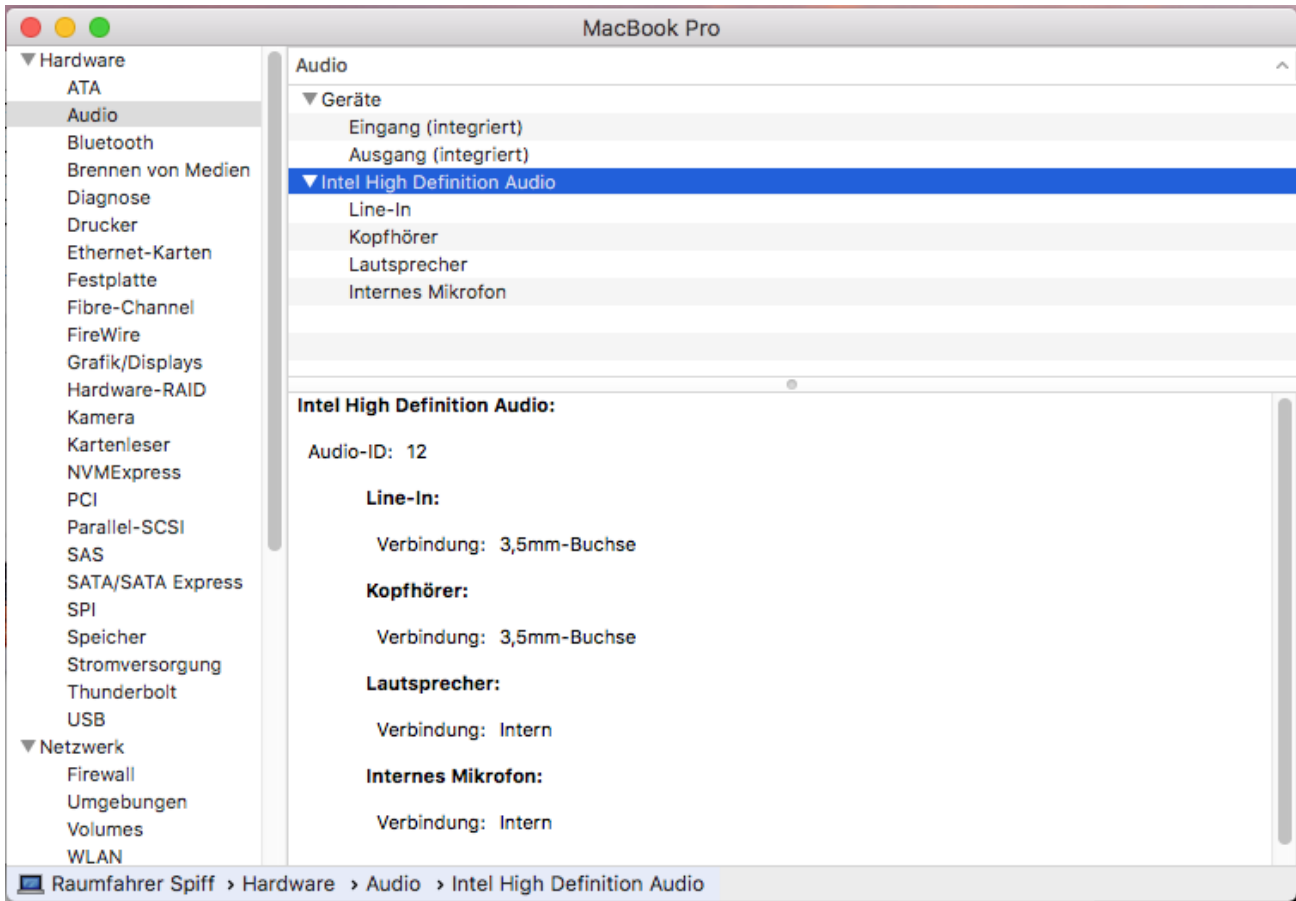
MacBook Pro

▼Hardware
ATA
Audio
Bluetooth
Brennen von Medien
Diagnose
Drucker
Ethernet-Karten
Festplatte
Fibre-Channel
FireWire
Grafik/Displays
Hardware-RAID
Kamera
Kartenleser
NVMExpress
PCI
Parallel-SCSI
SAS
SATA/SATA Express
SPI
Speicher
Stromversorgung
Thunderbolt
USB
▼Netzwerk
Firewall
Umgebungen
Volumes
WLAN

Audio

▼Geräte
Eingang (integriert)
Ausgang (integriert)
▼Intel High Definition Audio
Line-In
Kopfhörer
Lautsprecher
Internes Mikrofon

**Intel High Definition Audio:**

Audio-ID: 12

**Line-In:**

Verbindung: 3,5mm-Buchse

**Kopfhörer:**

Verbindung: 3,5mm-Buchse

**Lautsprecher:**

Verbindung: Intern

**Internes Mikrofon:**

Verbindung: Intern

Raumfahrer Spiff › Hardware › Audio › Intel High Definition Audio